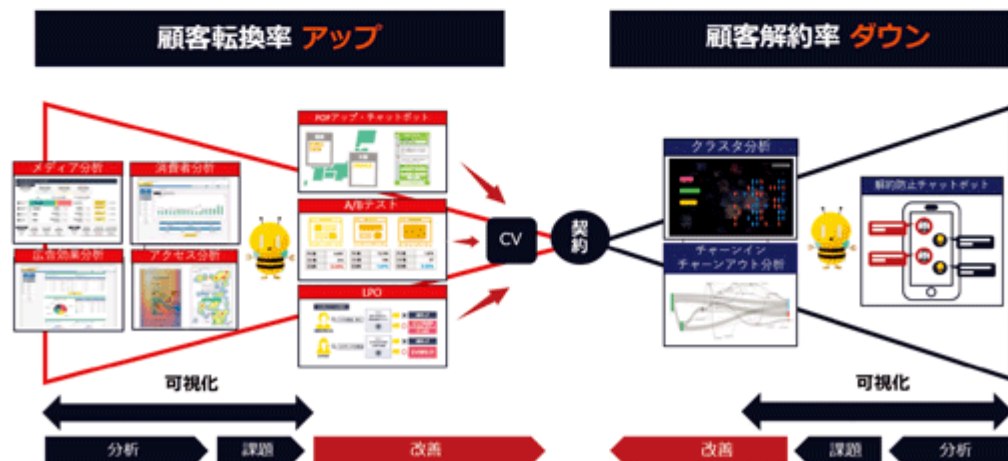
顧客転換率 アップ

顧客解約率 ダウン

メディア分析

消費者分析

広告効果分析

アクセス分析

POPアップ・チャットボット

A/Bテスト

LPO

CV

契約

クラスタ分析

チャーンイン チャーンアウト分析

解約防止チャットボット

可視化

可視化

分析

課題

改善

改善

課題

分析